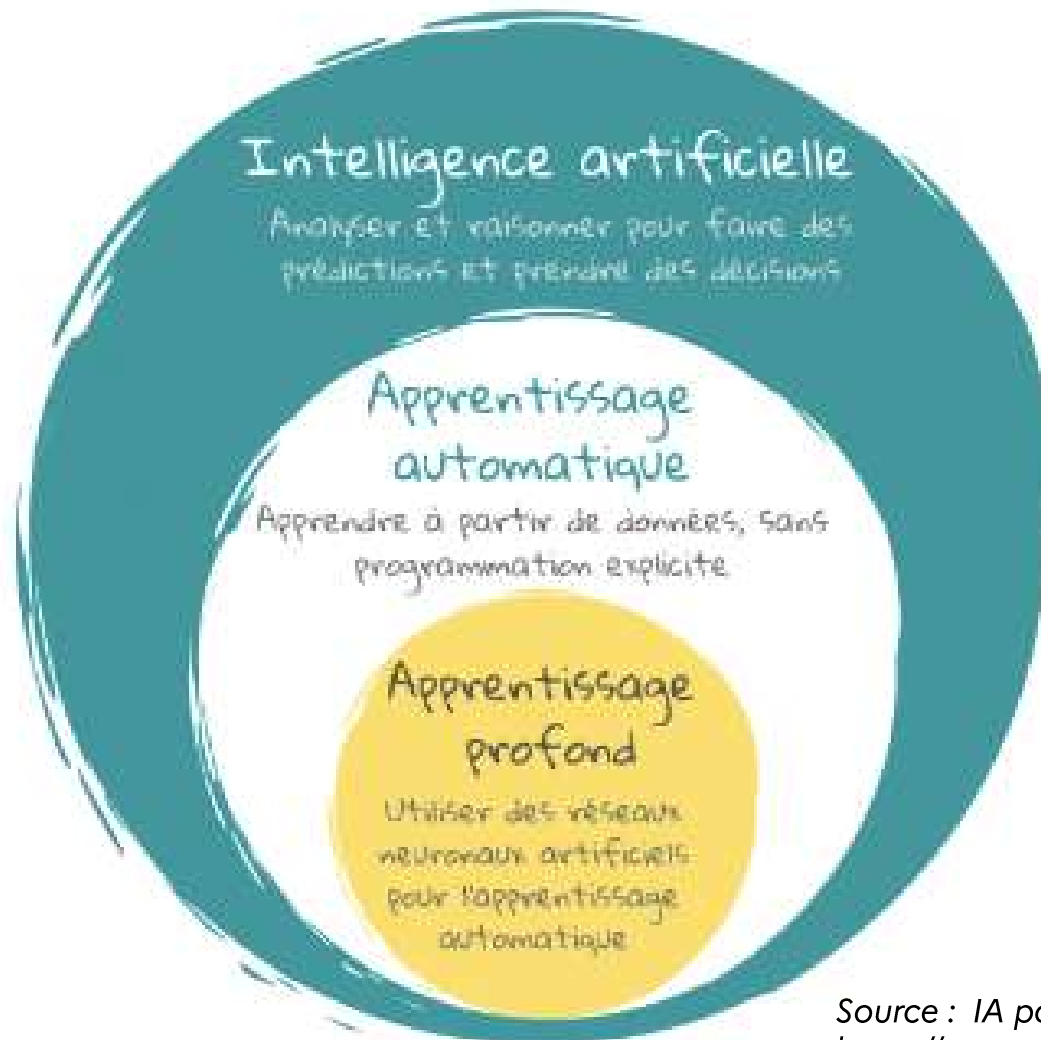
Intelligence artificielle
Analyser et raisonner pour faire des prédictions et prendre des décisions

Apprentissage automatique
Apprendre à partir de données, sans programmation explicite

Apprentissage profond
Utiliser des réseaux neuronaux artificiels pour l'apprentissage automatique

Source : IA pa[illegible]
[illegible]